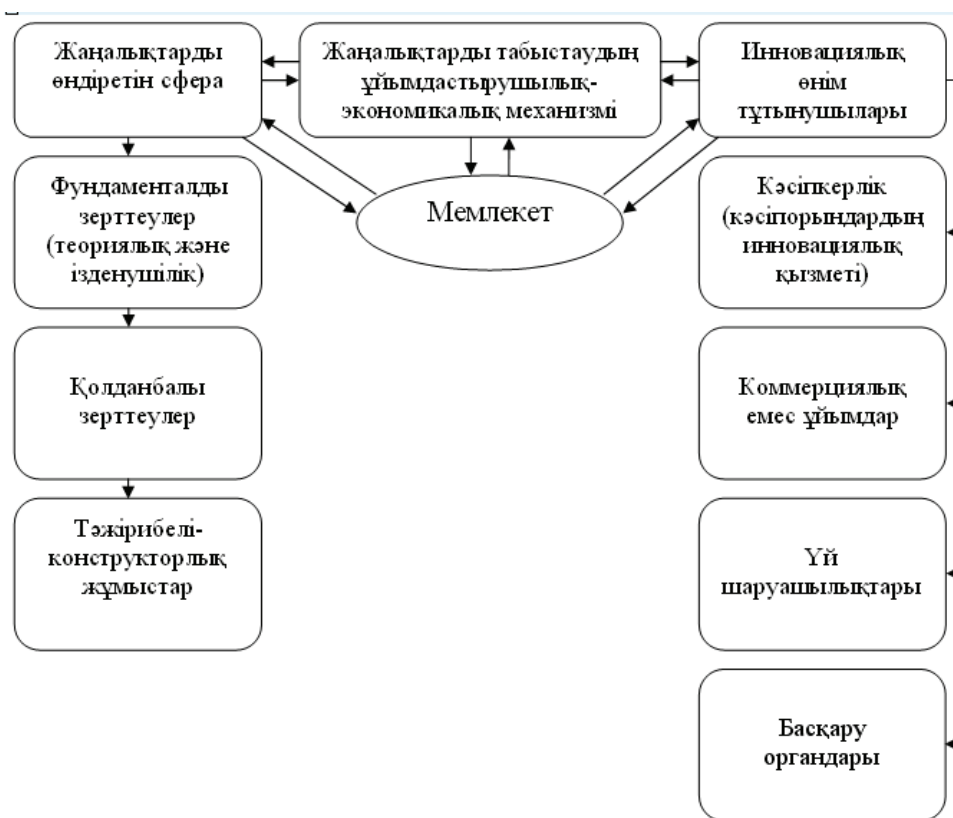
Жаңалықтарды өндіретін сфера

Жаңалықтарды табыстаудың ұйымдастырушылық-экономикалық механизмі

Инновациялық өнім тұтынушылары

Мемлекет

Фундаменталды зерттеулер (теориялық және іздену­шілік)

Кәсіпкерлік (кәсіпорындардың инновациялық қызметі)

Қолданбалы зерттеулер

Коммерциялық емес ұйымдар

Тәжірибелі-конструкторлық жұмыстар

Үй шаруашылықтары

Басқару органдары